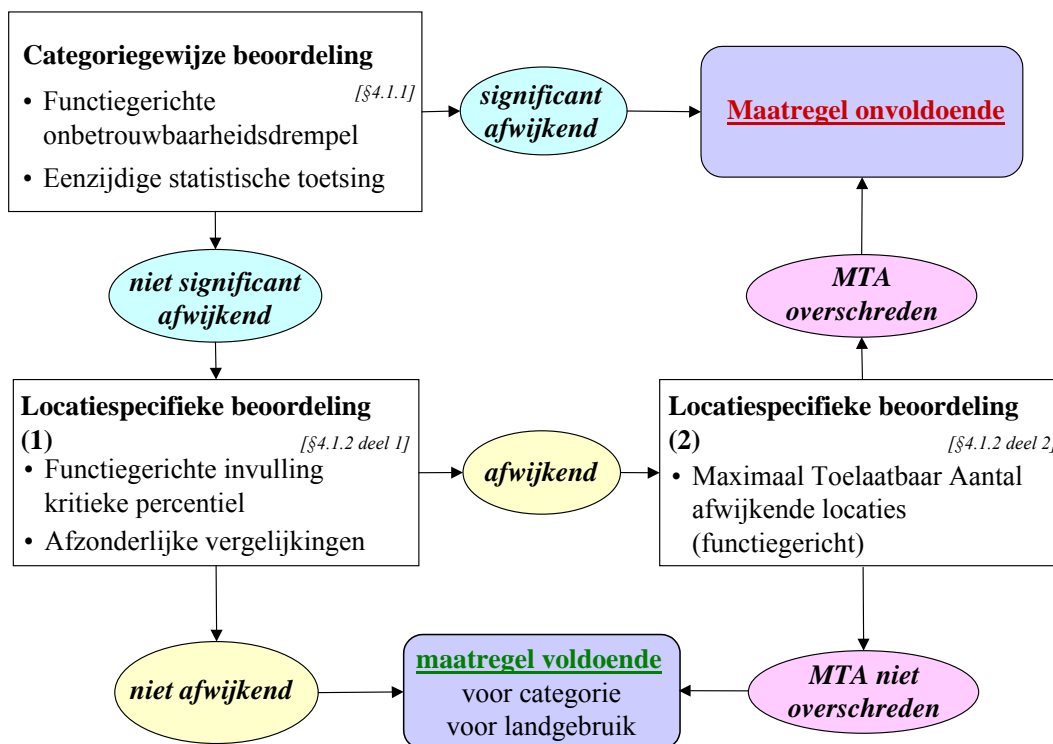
**Categoriegewijze beoordeling**
[§4.1.1]
• Functiegerichte onbetrouwbaarheidsdrempel
• Eenzijdige statistische toetsing

*significant afwijkend*

Maatregel onvoldoende

*niet significant afwijkend*

*MTA overschreden*

**Locatiespecifieke beoordeling (1)**
[§4.1.2 deel 1]
• Functiegerichte invulling kritieke percentiel
• Afzonderlijke vergelijkingen

*afwijkend*

**Locatiespecifieke beoordeling (2)**
[§4.1.2 deel 2]
• Maximaal Toelaatbaar Aantal afwijkende locaties (functiegericht)

*niet afwijkend*

maatregel voldoende
voor categorie
voor landgebruik

*MTA niet overschreden*